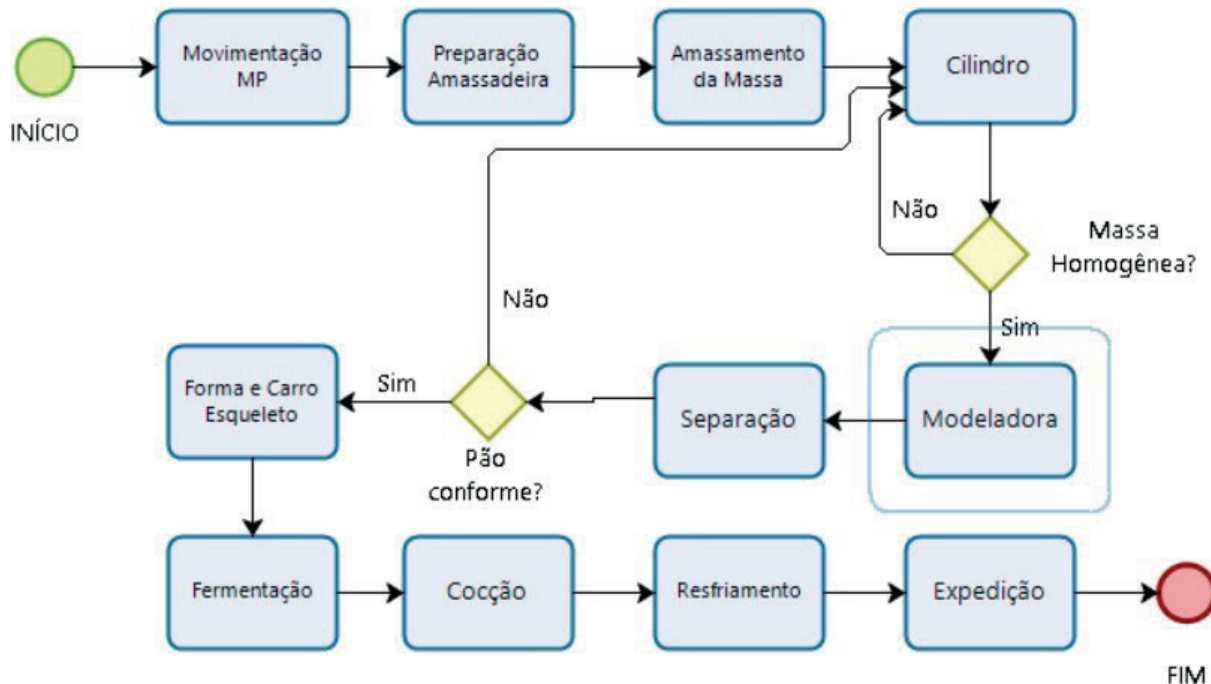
INÍCIO

Movimentação MP

Preparação Amassadeira

Amassamento da Massa

Cilindro

Não

Massa Homogênea?

Sim

Modeladora

Separação

Não

Sim

Pão conforme?

Forma e Carro Esqueleto

Fermentação

Cocção

Resfriamento

Expedição

FIM